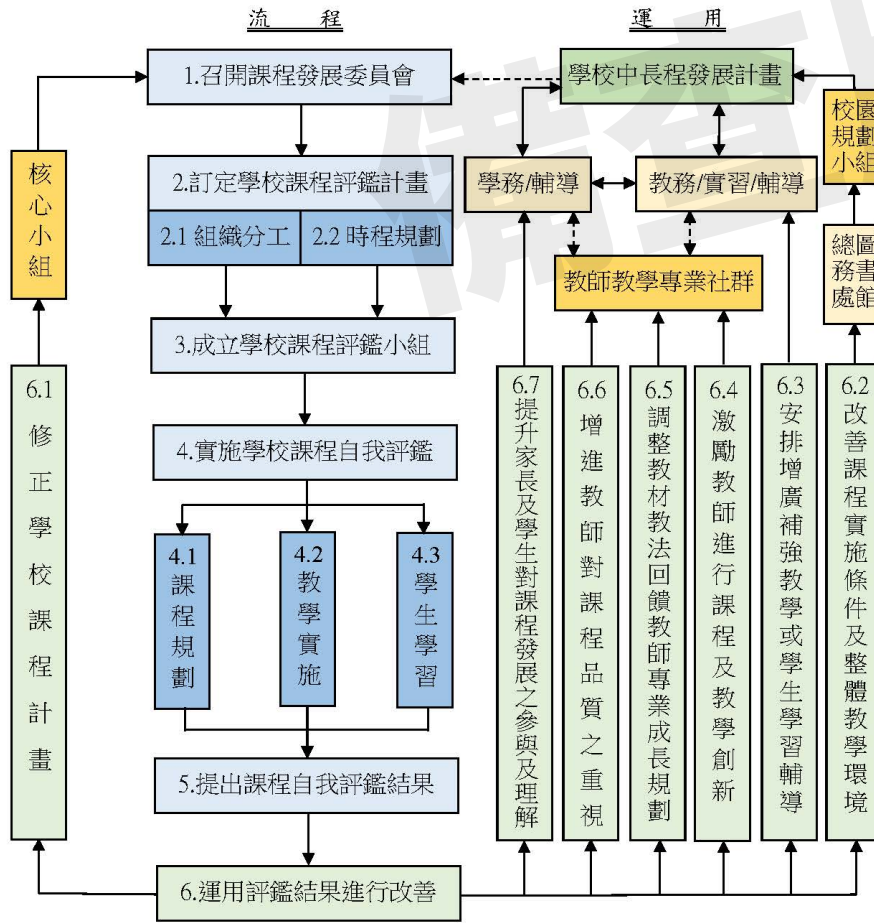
流　程

運　用

1.召開課程發展委員會

學校中長程發展計畫

校園規劃小組

核心小組

2.訂定學校課程評鑑計畫

2.1 組織分工

2.2 時程規劃

學務/輔導

教務/實習/輔導

總務處

圖書館

教師教學專業社群

3.成立學校課程評鑑小組

4.實施學校課程自我評鑑

4.1 課程規劃

4.2 教學實施

4.3 學生學習

5.提出課程自我評鑑結果

6.1 修正學校課程計畫

6.7 提升家長及學生對課程發展之參與及理解

6.6 增進教師對課程品質之重視

6.5 調整教材教法回饋教師專業成長規劃

6.4 激勵教師進行課程及教學創新

6.3 安排增廣補強教學或學生學習輔導

6.2 改善課程實施條件及整體教學環境

6.運用評鑑結果進行改善